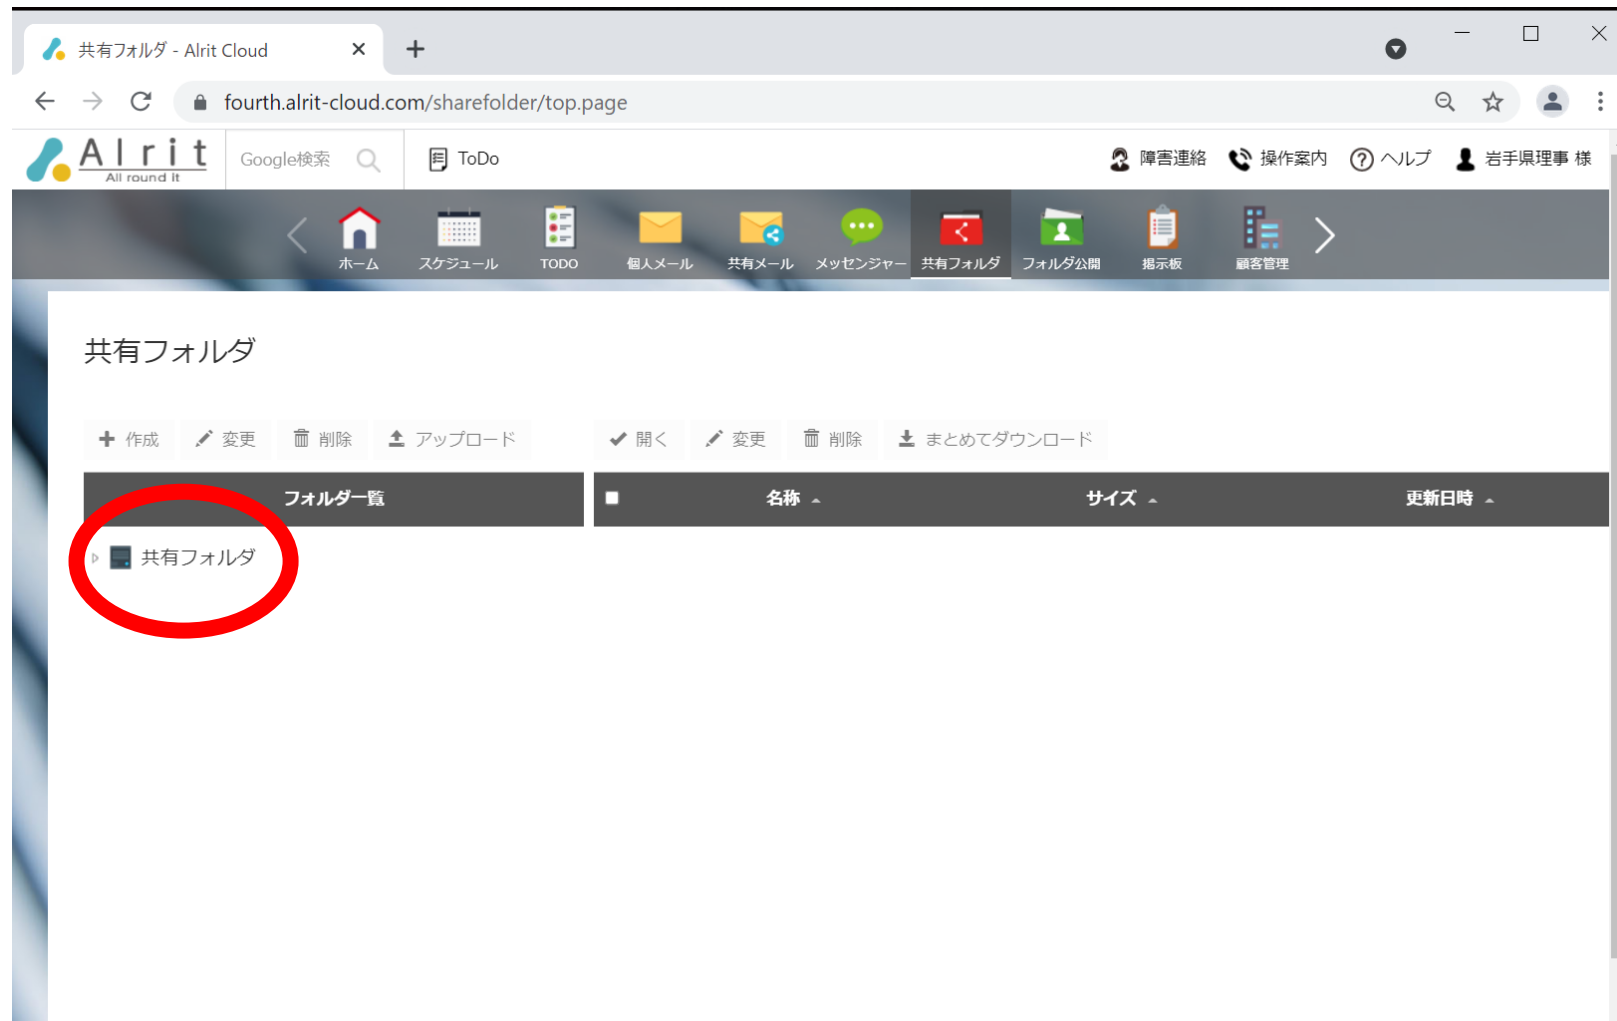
共有フォルダ - Alrit Cloud

fourth.alrit-cloud.com/sharefolder/top.page

Alrit
All round it

Google検索

ToDo

障害連絡 操作案内 ヘルプ 岩手県理事 様

ホーム スケジュール TODO 個人メール 共有メール メッセンジャー 共有フォルダ フォルダ公開 掲示板 顧客管理

共有フォルダ

作成 変更 削除 アップロード 開く 変更 削除 まとめてダウンロード

| フォルダ一覧 |
|---|
| 共有フォルダ |

| 名称 | サイズ | 更新日時 |
|---|---|---|